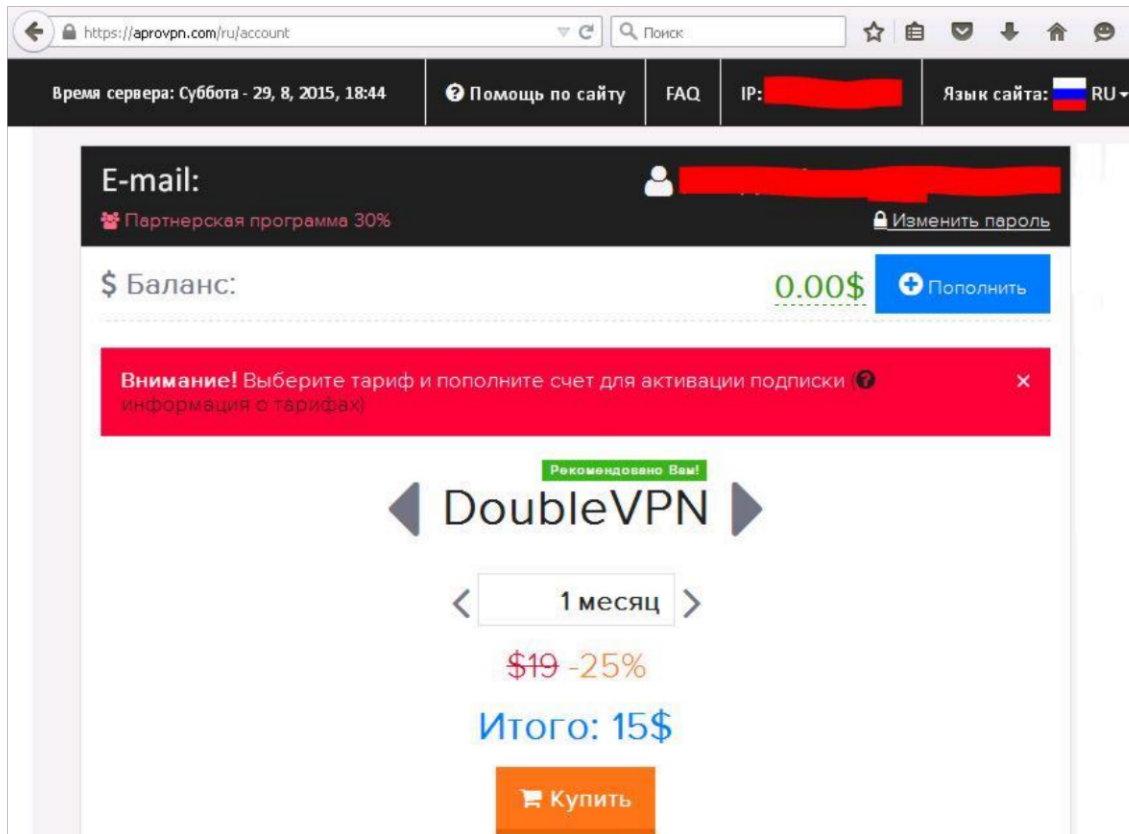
https://aprovpn.com/ru/account

Поиск

Время сервера: Суббота - 29, 8, 2015, 18:44

Помощь по сайту

FAQ

IP: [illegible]

Язык сайта: RU

E-mail:

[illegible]

Партнерская программа 30%

Изменить пароль

$ Баланс:

0.00$

Пополнить

Внимание! Выберите тариф и пополните счет для активации подписки (информация о тарифах)

×

Рекомендовано Вам!

DoubleVPN

1 месяц

$19 -25%

Итого: 15$

Купить